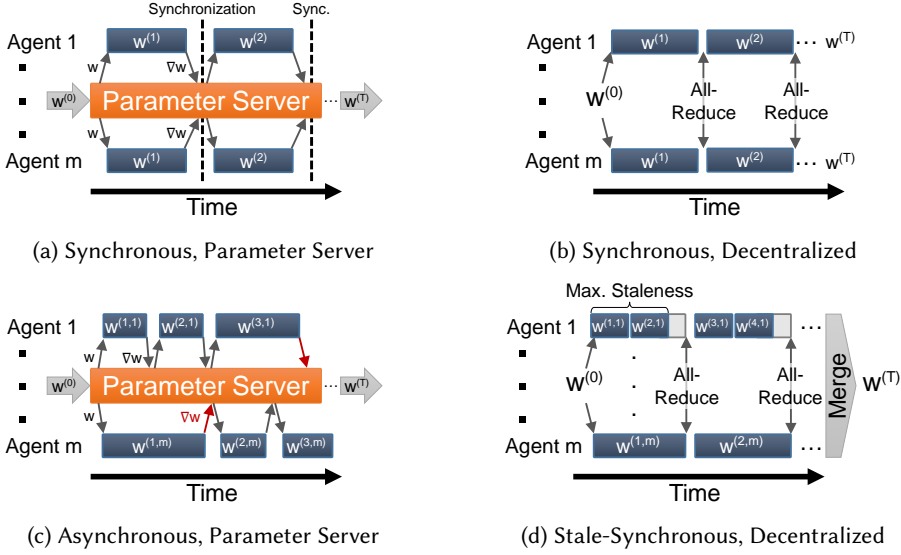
Synchronization

Sync.

Agent 1

$w^{(1)}$

$w^{(2)}$

$w$

$\nabla w$

$w^{(0)}$

Parameter Server

...

$w^{(T)}$

$w$

$\nabla w$

Agent m

$w^{(1)}$

$w^{(2)}$

Time

(a) Synchronous, Parameter Server

Agent 1

$w^{(1)}$

$w^{(2)}$

...

$w^{(T)}$

$w^{(0)}$

All-Reduce

All-Reduce

Agent m

$w^{(1)}$

$w^{(2)}$

...

$w^{(T)}$

Time

(b) Synchronous, Decentralized

Agent 1

$w^{(1,1)}$

$w^{(2,1)}$

$w^{(3,1)}$

$w$

$\nabla w$

$w^{(0)}$

Parameter Server

...

$w^{(T)}$

$w$

$\nabla w$

Agent m

$w^{(1,m)}$

$w^{(2,m)}$

$w^{(3,m)}$

Time

(c) Asynchronous, Parameter Server

Max. Staleness

Agent 1

$w^{(1,1)}$

$w^{(2,1)}$

$w^{(3,1)}$

$w^{(4,1)}$

...

$w^{(0)}$

All-Reduce

All-Reduce

Merge

$w^{(T)}$

Agent m

$w^{(1,m)}$

$w^{(2,m)}$

...

Time

(d) Stale-Synchronous, Decentralized